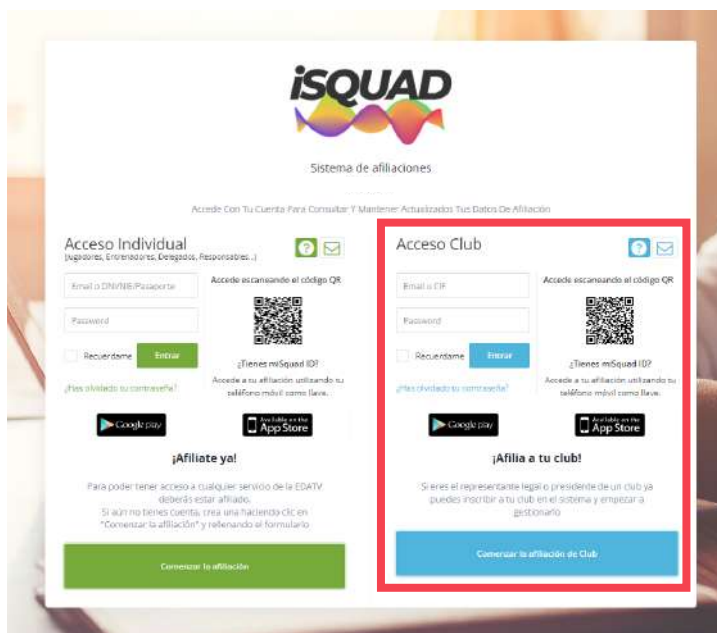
iSQUAD

Sistema de afiliaciones

Accede Con Tu Cuenta Para Consultar Y Mantener Actualizados Tus Datos De Afiliación

Acceso Individual
(Jugadores, Entrenadores, Delegados, Responsables...)

Email o DNI/NIE/Pasaporte

Password

Recuerdame

Entrar

¿Has olvidado su contraseña?

Accede escaneando el código QR

¿Tienes miSquad ID?

Accede a tu afiliación utilizando su teléfono móvil como llave.

Google play

Available on the App Store

¡Afiliate ya!

Para poder tener acceso a cualquier servicio de la EDATV deberás estar afiliado.
Si aún no tienes cuenta, crea una haciendo clic en "Comenzar la afiliación" y rellenando el formulario

Comenzar la afiliación

Acceso Club

Email o CIF

Password

Recuerdame

Entrar

¿Has olvidado su contraseña?

Accede escaneando el código QR

¿Tienes miSquad ID?

Accede a tu afiliación utilizando su teléfono móvil como llave.

Google play

Available on the App Store

¡Afilia a tu club!

Si eres el representante legal o presidente de un club ya puedes inscribir a tu club en el sistema y empezar a gestionarlo

Comenzar la afiliación de Club